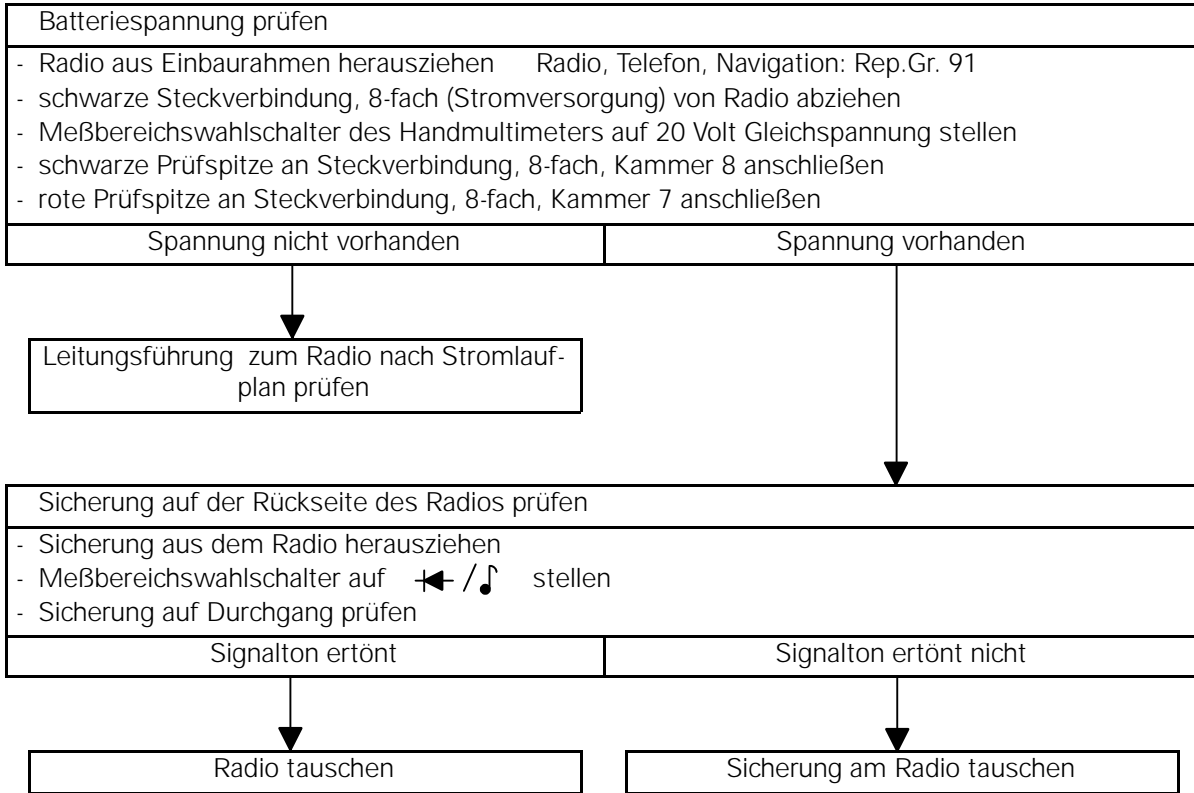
Batteriespannung prüfen

- Radio aus Einbaurahmen herausziehen   Radio, Telefon, Navigation: Rep.Gr. 91
- schwarze Steckverbindung, 8-fach (Stromversorgung) von Radio abziehen
- Meßbereichswahlschalter des Handmultimeters auf 20 Volt Gleichspannung stellen
- schwarze Prüfspitze an Steckverbindung, 8-fach, Kammer 8 anschließen
- rote Prüfspitze an Steckverbindung, 8-fach, Kammer 7 anschließen

| Spannung nicht vorhanden | Spannung vorhanden |
|---|---|

Leitungsführung zum Radio nach Stromlaufplan prüfen

Sicherung auf der Rückseite des Radios prüfen

- Sicherung aus dem Radio herausziehen
- Meßbereichswahlschalter auf ⇥ / ♪ stellen
- Sicherung auf Durchgang prüfen

| Signalton ertönt | Signalton ertönt nicht |
|---|---|

Radio tauschen

Sicherung am Radio tauschen